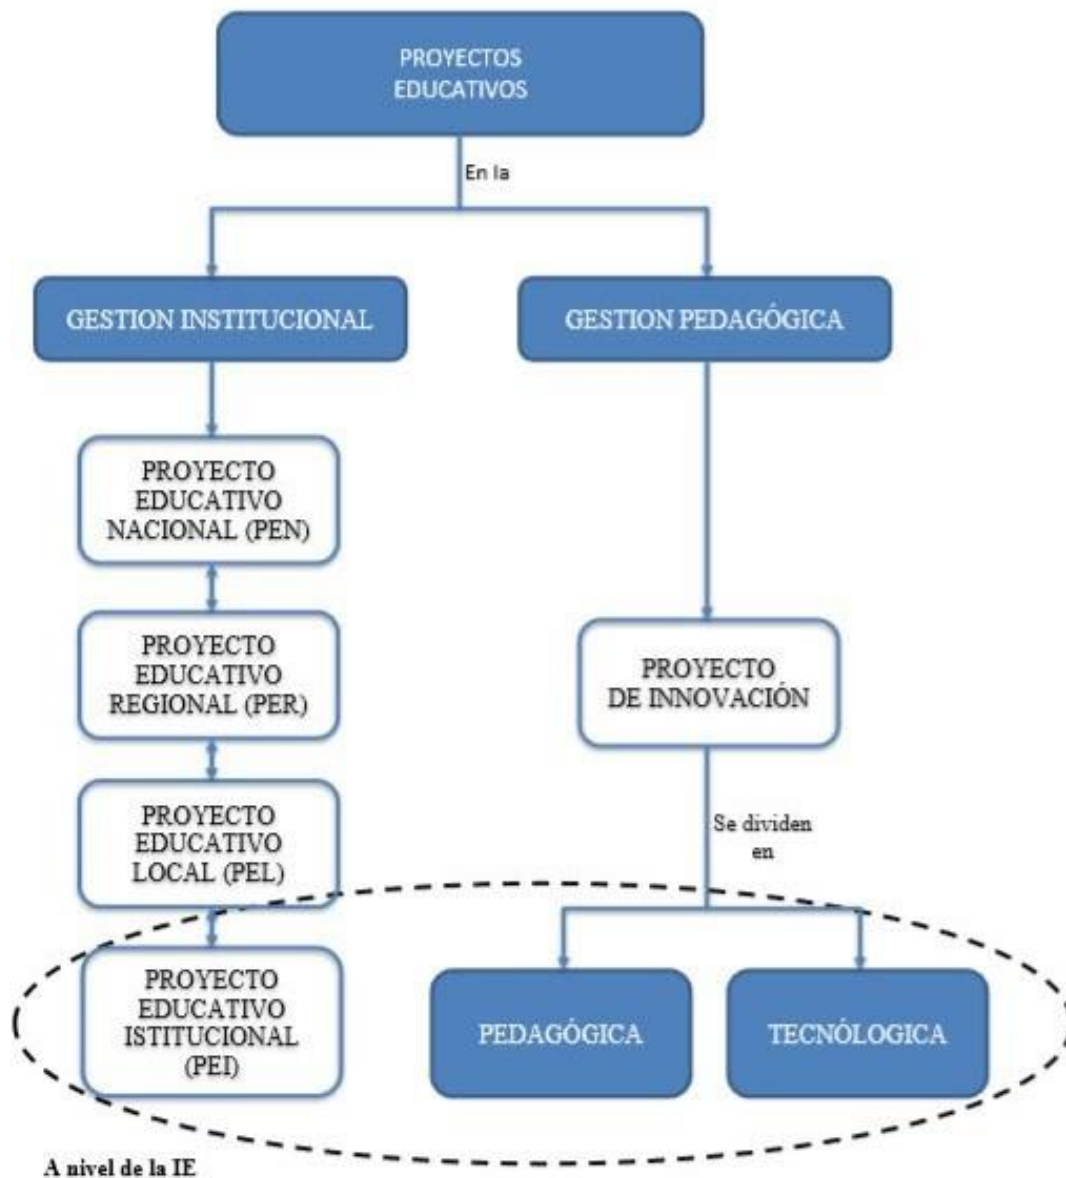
PROYECTOS EDUCATIVOS

En la

GESTION INSTITUCIONAL

GESTION PEDAGÓGICA

PROYECTO EDUCATIVO NACIONAL (PEN)

PROYECTO EDUCATIVO REGIONAL (PER)

PROYECTO EDUCATIVO LOCAL (PEL)

PROYECTO EDUCATIVO ISTITUCIONAL (PEI)

PROYECTO DE INNOVACIÓN

Se dividen en

PEDAGÓGICA

TECNÓLOGICA

A nivel de la IE